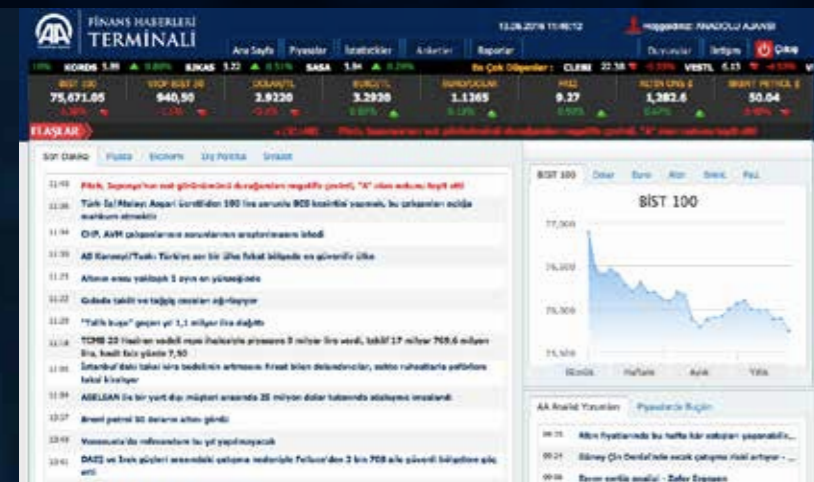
FİNANS HABERLERİ
TERMİNALİ

13.06.2016 11:48:12

Hoşgeldiniz ANADOLU AJANSI

Ana Sayfa | Piyasalar | İstatistikler | Ajanda | Raporlar

Duyurular | İletişim | Çıkış

KORDS 5.99 ▲ 0.84% | KRKAS 1.22 ▲ 0.51% | SASA 5.94 ▲ 0.34% | En Çok Düşenler: CLEBI 22.38 ▼ -5.59% | VESTL 6.15 ▼ -4.50%

| BIST 100 | VIOP BIST 30 | DOLAR/TL | EURO/TL | EURO/DOLAR | FAİZ | ALTIN ONS $ | BRENT PETROL $ |
|---|---|---|---|---|---|---|---|
| 75,671.05 | 940.50 | 2.9220 | 3.2920 | 1.1265 | 9.27 | 1,282.6 | 50.04 |
| -1.56% ▼ | -1.0% ▼ | -0.2% ▼ | 0.03% ▲ | 0.13% ▲ | 0.59% ▲ | 0.14% ▲ | -0.45% ▼ |

FLAŞLAR: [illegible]

Son Dakika | Piyasa | Ekonomi | Dış Politika | Sinsiat

11:48 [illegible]
11:46 Türk İş/Ataloy: Asgari ücretliden 190 lira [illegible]
11:44 CHP, AVM çalışanlarının sorunlarının araştırılmasını istedi
11:35 AB Komisyonu/Tusk: Türkiye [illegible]
11:25 Altının onsu yaklaşık 1 ayın en yükseğinde
11:22 Gıdada takibi ve tağşiş cezaları ağırlaşıyor
11:20 "Tahlil buyur" geçen yıl 1,1 milyar lira dağıttı
11:18 TCMB 23 Haziran vadeli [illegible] 17 milyar 705.6 milyon lira, kesik faiz yüzde 7,50
11:08 İstanbul'daki taksi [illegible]
11:04 ASELSAN ile bir yurt dışı müşteri arasında 25 milyon dolar tutarında sözleşme imzalandı
10:57 Brent petrol 50 doların altını gördü
10:49 Venezuela'da referandum bu yıl yapılmayacak
10:41 DAEŞ ve Irak güçleri arasındaki çatışma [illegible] 708 aile güvenli bölgelere göç etti

BİST 100 | Dolar | Euro | Altın | Brent | Faiz

BİST 100

77,000
76,500
76,000
75,500

Günlük | Haftalık | Aylık | Yıllık

AA Analiz Yorumları | Piyasalarda Bugün

09:15 Altın fiyatlarında bu hafta her sabahları yapanabilir...
09:24 Güney Çin Denizi'nde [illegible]
09:06 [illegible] - Zafer Ergezen